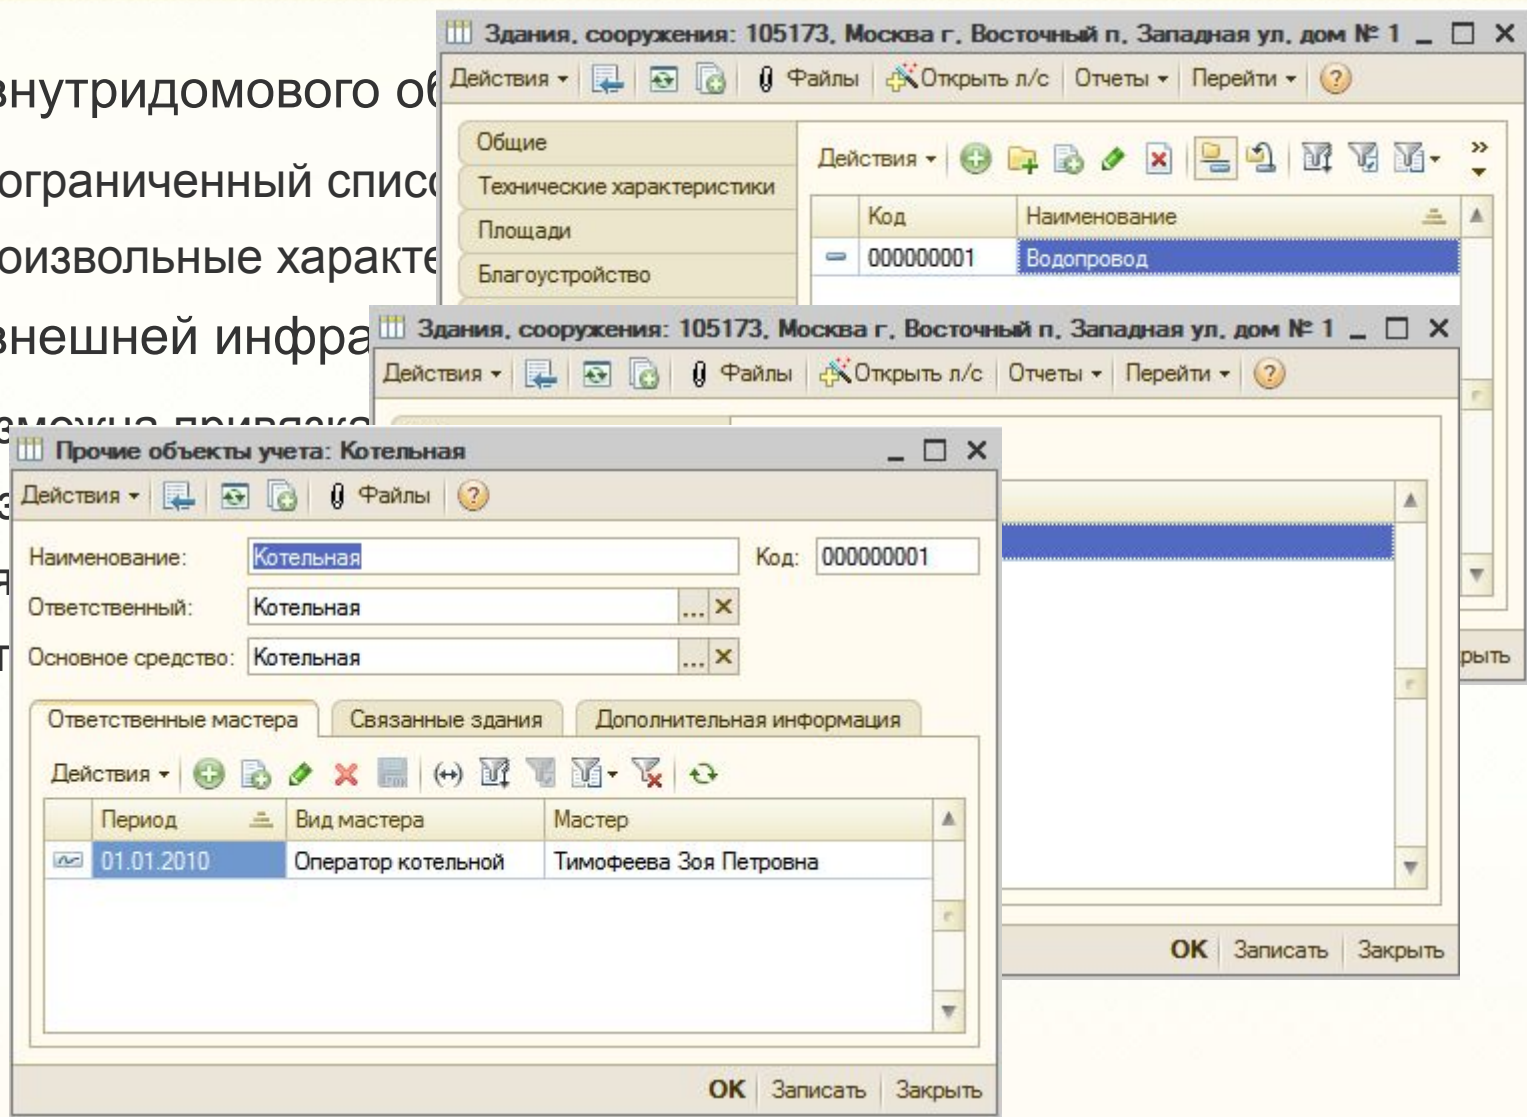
внутридомового об
ограниченный списо
оизвольные характе
внешней инфра
зможна привязка

Здания, сооружения: 105173, Москва г, Восточный п, Западная ул, дом № 1
Действия Файлы Открыть л/с Отчеты Перейти
Общие
Технические характеристики
Площади
Благоустройство
Действия
| Код | Наименование |
|---|---|
| 000000001 | Водопровод |

Здания, сооружения: 105173, Москва г, Восточный п, Западная ул, дом № 1
Действия Файлы Открыть л/с Отчеты Перейти
рыть
OK Записать Закрыть

Прочие объекты учета: Котельная
Действия Файлы
Наименование: Котельная Код: 000000001
Ответственный: Котельная
Основное средство: Котельная
Ответственные мастера Связанные здания Дополнительная информация
Действия
| Период | Вид мастера | Мастер |
|---|---|---|
| 01.01.2010 | Оператор котельной | Тимофеева Зоя Петровна |

OK Записать Закрыть